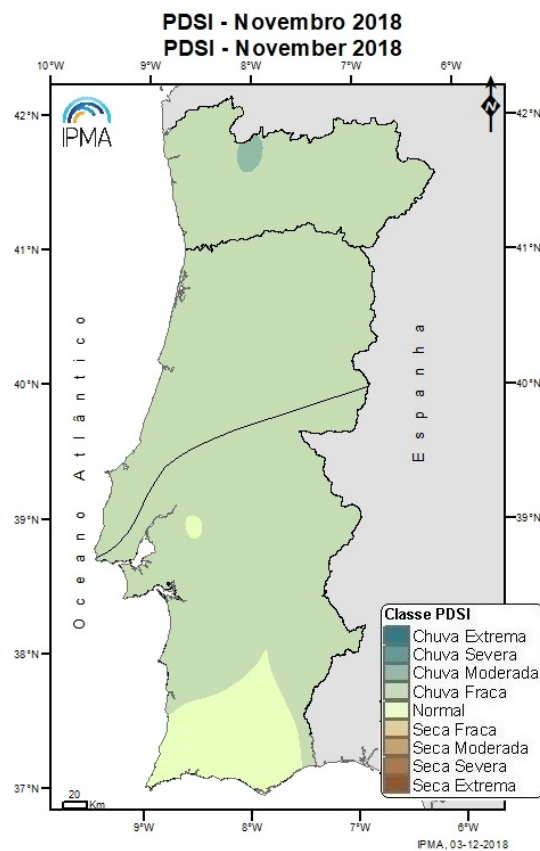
PDSI - Novembro 2018
PDSI - November 2018

10°W 9°W 8°W 7°W 6°W

42°N 41°N 40°N 39°N 38°N 37°N

IPMA

N

Oceano Atlântico

Espanha

Classe PDSI
Chuva Extrema
Chuva Severa
Chuva Moderada
Chuva Fraca
Normal
Seca Fraca
Seca Moderada
Seca Severa
Seca Extrema

20 Km

9°W 8°W 7°W 6°W

IPMA, 03-12-2018